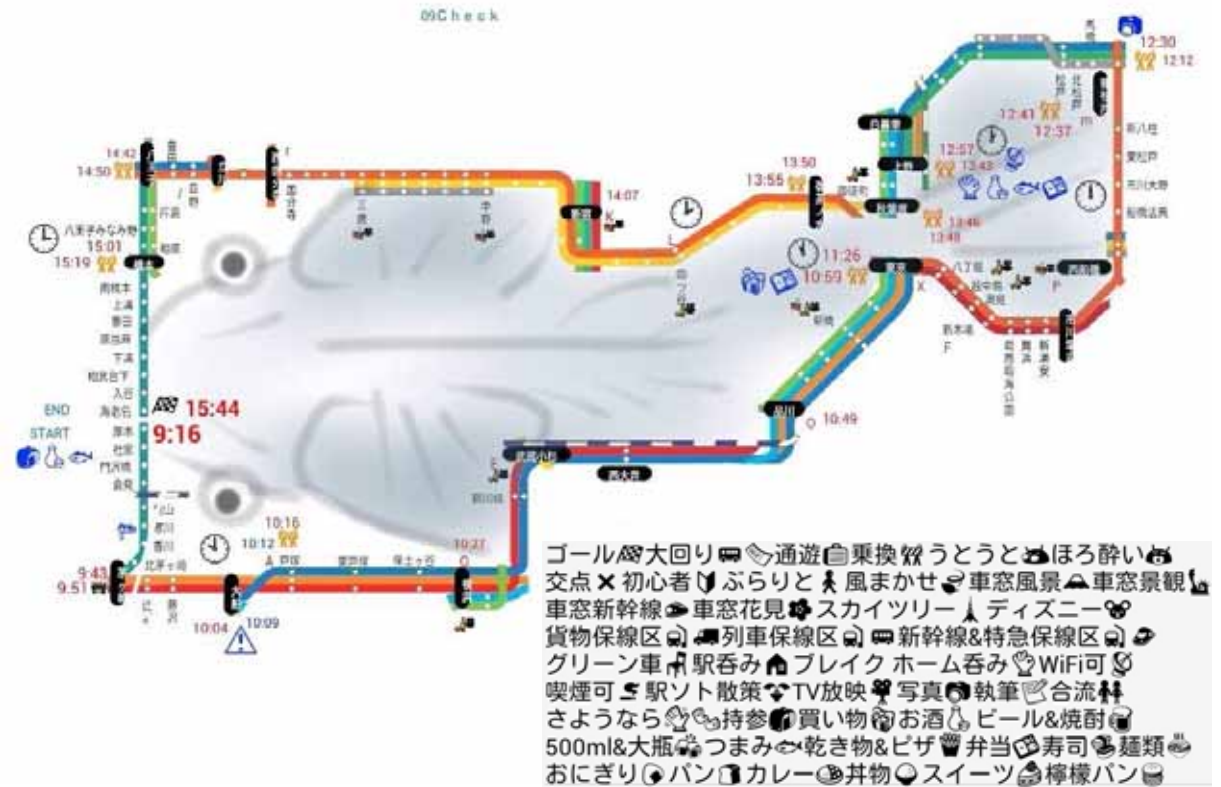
09Check

12:30
12:12
12:41
12:37
12:57
13:43
13:46
13:48
13:50
13:55
14:07
14:42
14:50
八王子みなみ野
15:01
15:19
11:26
10:59
10:49
END
START
15:44
9:16
10:16
10:12
10:27
9:43
9:51
10:04
10:09

新八柱
東松戸
市川大野
船橋法典
相模大塚
上溝
番田
原当麻
下溝
相武台下
入谷
海老名
厚木
社家
門沢橋
倉見
北茅ヶ崎
府中本町
国分寺
西国分寺
北府中
武蔵浦和
南浦和
西浦和
武蔵野
新座
北朝霞
府中
新秋津
東所沢
八丁堀
越中島
潮見
新木場
葛西臨海公園
舞浜
新浦安
蘇我
新習志野
市川塩浜
二俣新町
南船橋
北松戸
松戸
馬橋
南流山
新松戸

ゴール大回り通遊乗換うとうとほろ酔い
交点✕初心者ぶらりと風まかせ車窓風景車窓景観
車窓新幹線車窓花見スカイツリーディズニー
貨物保線区列車保線区新幹線&特急保線区
グリーン車駅呑みブレイク ホーム呑みWiFi可
喫煙可駅ソト散策TV放映写真執筆合流
さようなら持参買い物お酒ビール&焼酎
500ml&大瓶つまみ乾き物&ピザ弁当寿司麺類
おにぎりパンカレー丼物スイーツ檸檬パン